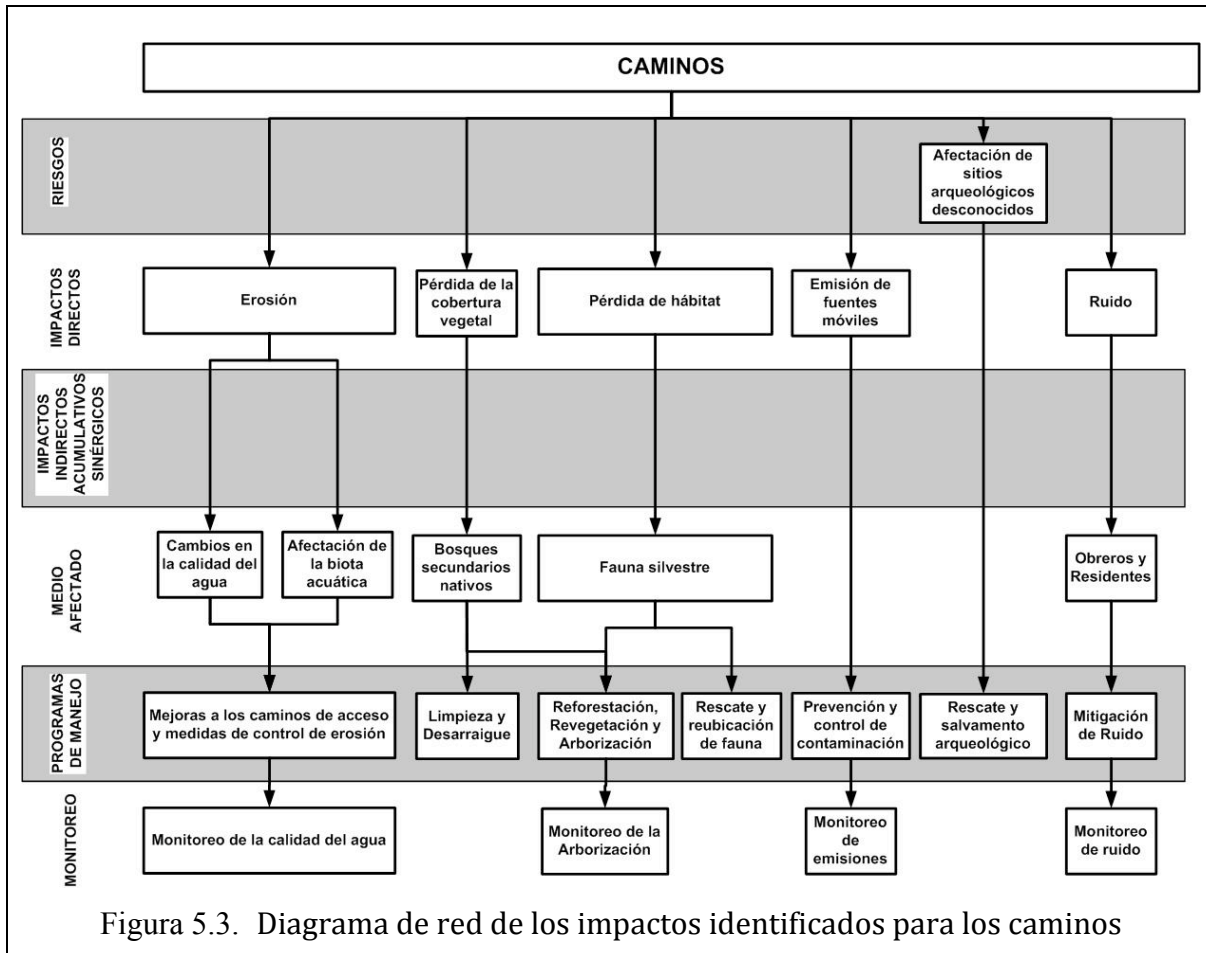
CAMINOS

RIESGOS

Afectación de sitios arqueológicos desconocidos

IMPACTOS DIRECTOS

Erosión

Pérdida de la cobertura vegetal

Pérdida de hábitat

Emisión de fuentes móviles

Ruido

IMPACTOS INDIRECTOS ACUMULATIVOS SINÉRGICOS

MEDIO AFECTADO

Cambios en la calidad del agua

Afectación de la biota acuática

Bosques secundarios nativos

Fauna silvestre

Obreros y Residentes

PROGRAMAS DE MANEJO

Mejoras a los caminos de acceso y medidas de control de erosión

Limpieza y Desarraigue

Reforestación, Revegetación y Arborización

Rescate y reubicación de fauna

Prevención y control de contaminación

Rescate y salvamento arqueológico

Mitigación de Ruido

MONITOREO

Monitoreo de la calidad del agua

Monitoreo de la Arborización

Monitoreo de emisiones

Monitoreo de ruido

Figura 5.3. Diagrama de red de los impactos identificados para los caminos